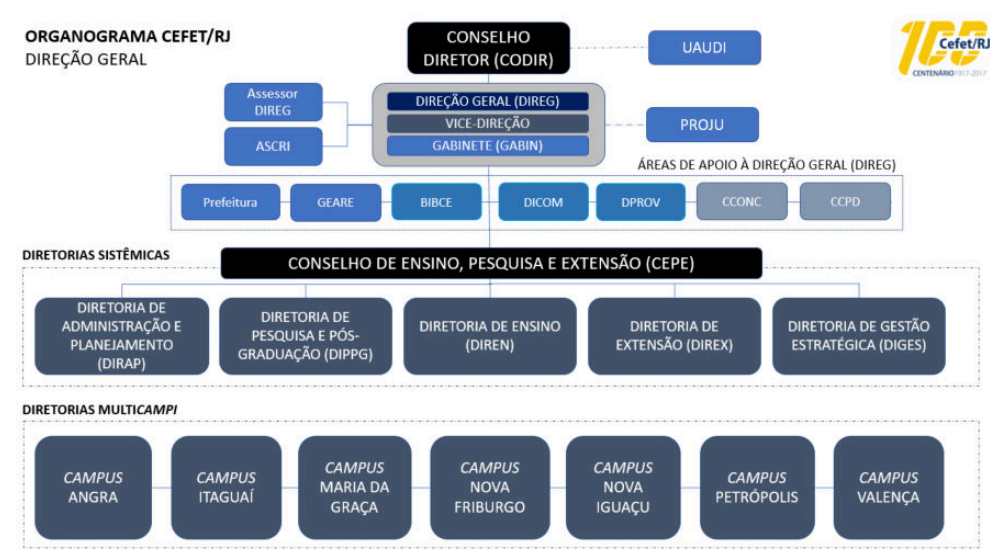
ORGANOGRAMA CEFET/RJ
DIREÇÃO GERAL

CONSELHO DIRETOR (CODIR)

UAUDI

100 Cefet/RJ CENTENÁRIO 1917-2017

Assessor DIREG

ASCRI

DIREÇÃO GERAL (DIREG)
VICE-DIREÇÃO
GABINETE (GABIN)

PROJU

ÁREAS DE APOIO À DIREÇÃO GERAL (DIREG)

Prefeitura
GEARE
BIBCE
DICOM
DPROV
CCONC
CCPD

DIRETORIAS SISTÊMICAS

CONSELHO DE ENSINO, PESQUISA E EXTENSÃO (CEPE)

DIRETORIA DE ADMINISTRAÇÃO E PLANEJAMENTO (DIRAP)
DIRETORIA DE PESQUISA E PÓS-GRADUAÇÃO (DIPPG)
DIRETORIA DE ENSINO (DIREN)
DIRETORIA DE EXTENSÃO (DIREX)
DIRETORIA DE GESTÃO ESTRATÉGICA (DIGES)

DIRETORIAS MULTICAMPI

CAMPUS ANGRA
CAMPUS ITAGUAÍ
CAMPUS MARIA DA GRAÇA
CAMPUS NOVA FRIBURGO
CAMPUS NOVA IGUAÇU
CAMPUS PETRÓPOLIS
CAMPUS VALENÇA